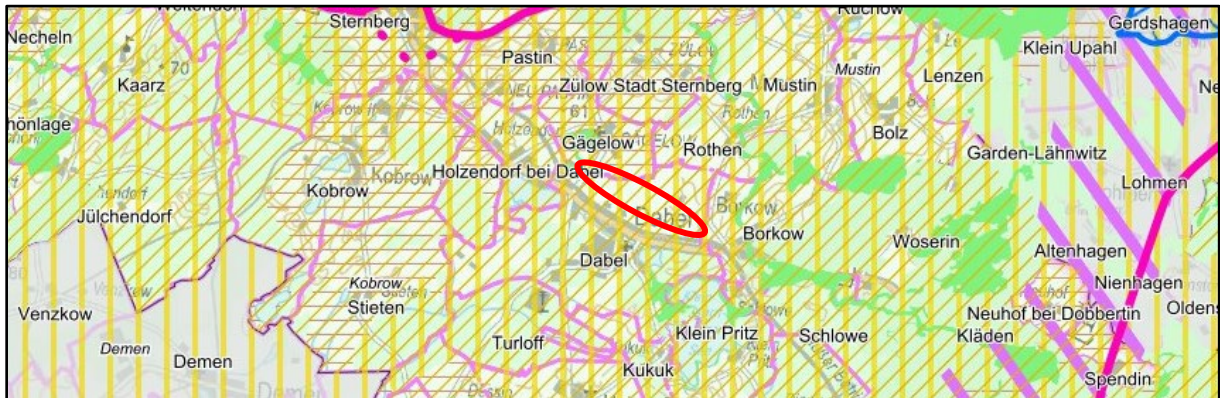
Sternberg
Kuchow
Gerdshagen
Necheln
Pastin
Klein Upahl
Kaarz
70
Zülow Stadt Sternberg
Mustin
Mustin
Lenzen
Ne
hönlage
Gägelow
Rothen
Bolz
Garden-Lähnwitz
Kobrow
Holzendorf bei Dabel
Lohmen
Jülchendorf
Dabel
Borkow
Borkow
Woserin
Altenhagen
Dabel
Nienhagen
Kobrow
Stieten
Oldens
Venzkow
Klein Pritz
Schlowe
Neuhof bei Dobbertin
Turloff
Kläden
Demen
Demen
Kukuk
Spendin